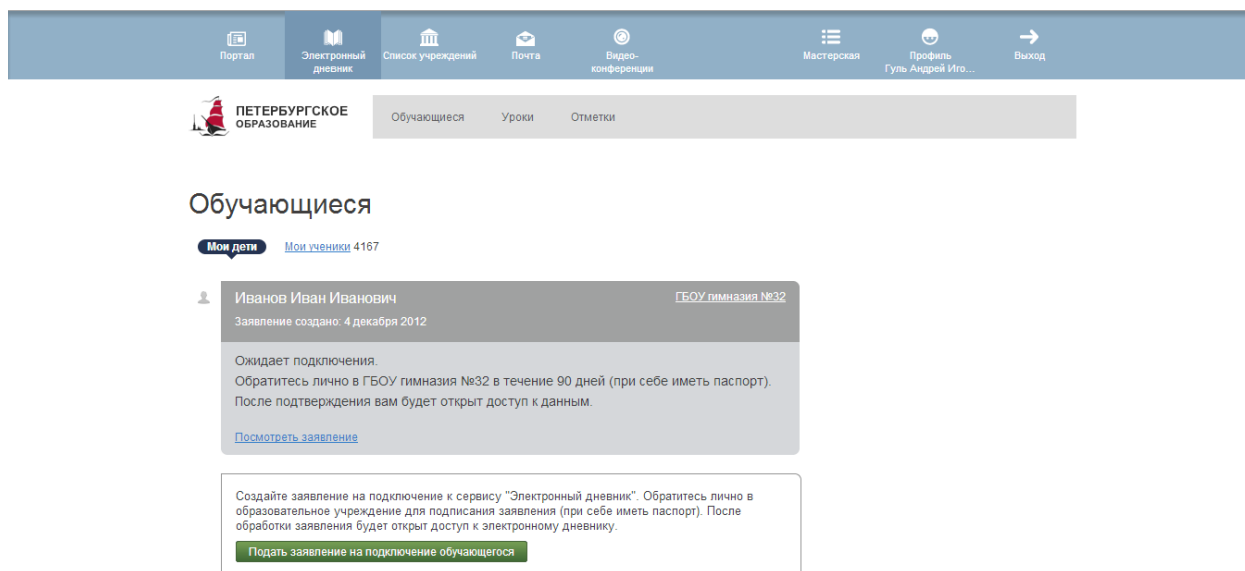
Портал
Электронный дневник
Список учреждений
Почта
Видео-конференции
Мастерская
Профиль Гуль Андрей Иго...
Выход

ПЕТЕРБУРГСКОЕ ОБРАЗОВАНИЕ

Обучающиеся
Уроки
Отметки

Обучающиеся

Мои дети
Мои ученики 4167

Иванов Иван Иванович
ГБОУ гимназия №32
Заявление создано: 4 декабря 2012

Ожидает подключения.
Обратитесь лично в ГБОУ гимназия №32 в течение 90 дней (при себе иметь паспорт).
После подтверждения вам будет открыт доступ к данным.

Посмотреть заявление

Создайте заявление на подключение к сервису "Электронный дневник". Обратитесь лично в образовательное учреждение для подписания заявления (при себе иметь паспорт). После обработки заявления будет открыт доступ к электронному дневнику.

Подать заявление на подключение обучающегося